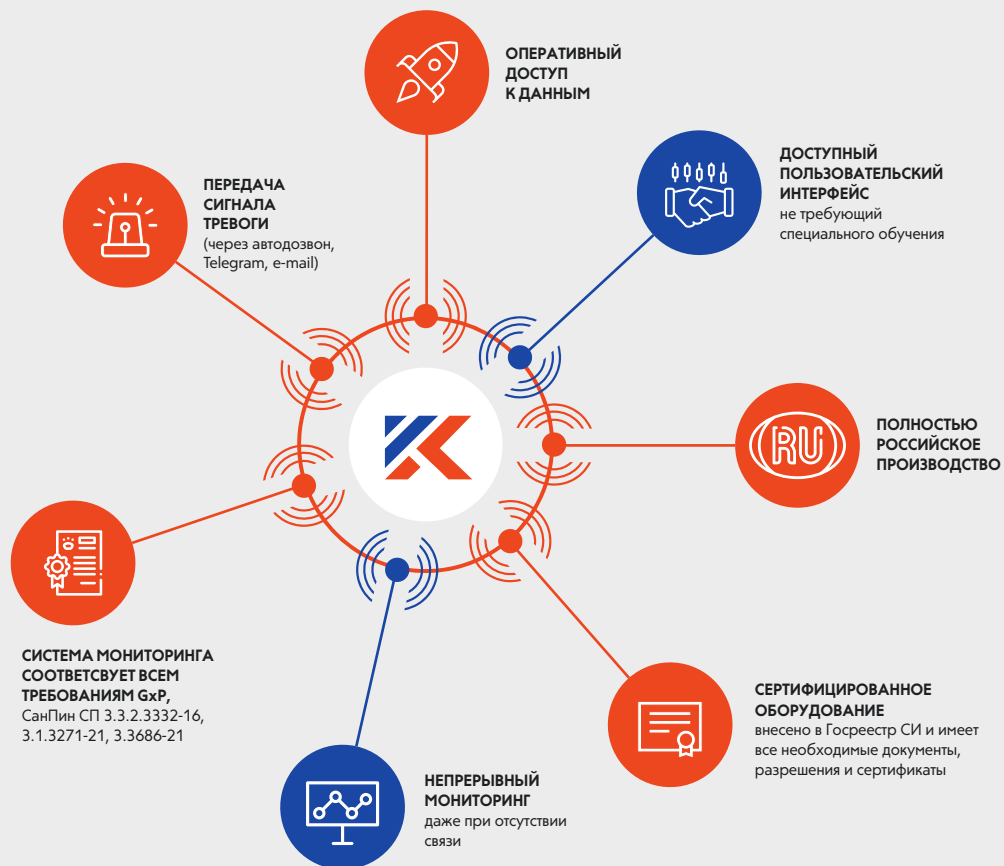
ОПЕРАТИВНЫЙ ДОСТУП К ДАННЫМ

ПЕРЕДАЧА СИГНАЛА ТРЕВОГИ
(через автодозвон, Telegram, e-mail)

ДОСТУПНЫЙ ПОЛЬЗОВАТЕЛЬСКИЙ ИНТЕРФЕЙС
не требующий специального обучения

RU

ПОЛНОСТЬЮ РОССИЙСКОЕ ПРОИЗВОДСТВО

СИСТЕМА МОНИТОРИНГА СООТВЕТСВУЕТ ВСЕМ ТРЕБОВАНИЯМ GxP,
СанПин СП 3.3.2.3332-16, 3.1.3271-21, 3.3686-21

СЕРТИФИЦИРОВАННОЕ ОБОРУДОВАНИЕ
внесено в Госреестр СИ и имеет все необходимые документы, разрешения и сертификаты

НЕПРЕРЫВНЫЙ МОНИТОРИНГ
даже при отсутствии связи